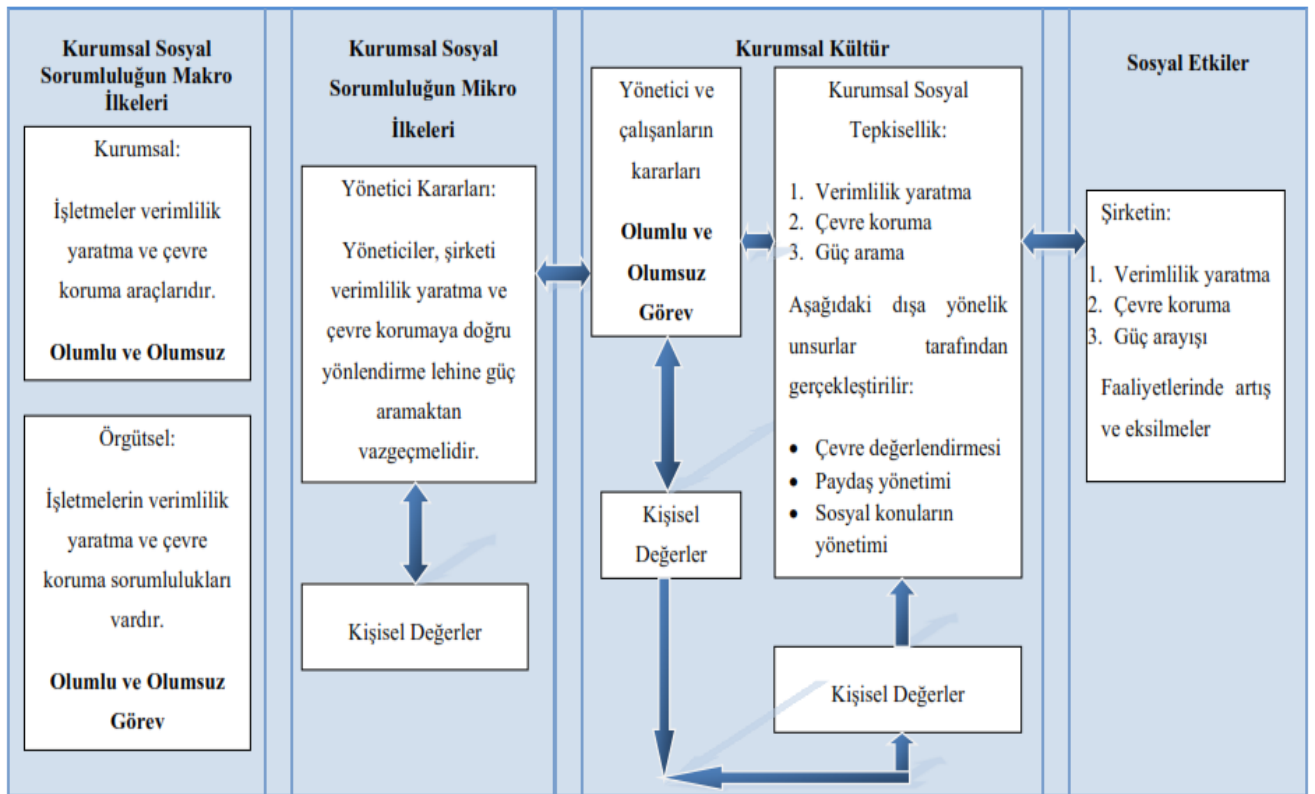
Kurumsal Sosyal Sorumluluğun Makro İlkeleri

Kurumsal:

İşletmeler verimlilik yaratma ve çevre koruma araçlarıdır.

Olumlu ve Olumsuz

Örgütsel:

İşletmelerin verimlilik yaratma ve çevre koruma sorumlulukları vardır.

Olumlu ve Olumsuz Görev

Kurumsal Sosyal Sorumluluğun Mikro İlkeleri

Yönetici Kararları:

Yöneticiler, şirketi verimlilik yaratma ve çevre korumaya doğru yönlendirme lehine güç aramaktan vazgeçmelidir.

Kişisel Değerler

Kurumsal Kültür

Yönetici ve çalışanların kararları

Olumlu ve Olumsuz Görev

Kişisel Değerler

Kurumsal Sosyal Tepkisellik:

1. Verimlilik yaratma
2. Çevre koruma
3. Güç arama

Aşağıdaki dışa yönelik unsurlar tarafından gerçekleştirilir:

• Çevre değerlendirmesi
• Paydaş yönetimi
• Sosyal konuların yönetimi

Kişisel Değerler

Sosyal Etkiler

Şirketin:

1. Verimlilik yaratma
2. Çevre koruma
3. Güç arayışı

Faaliyetlerinde artış ve eksilmeler